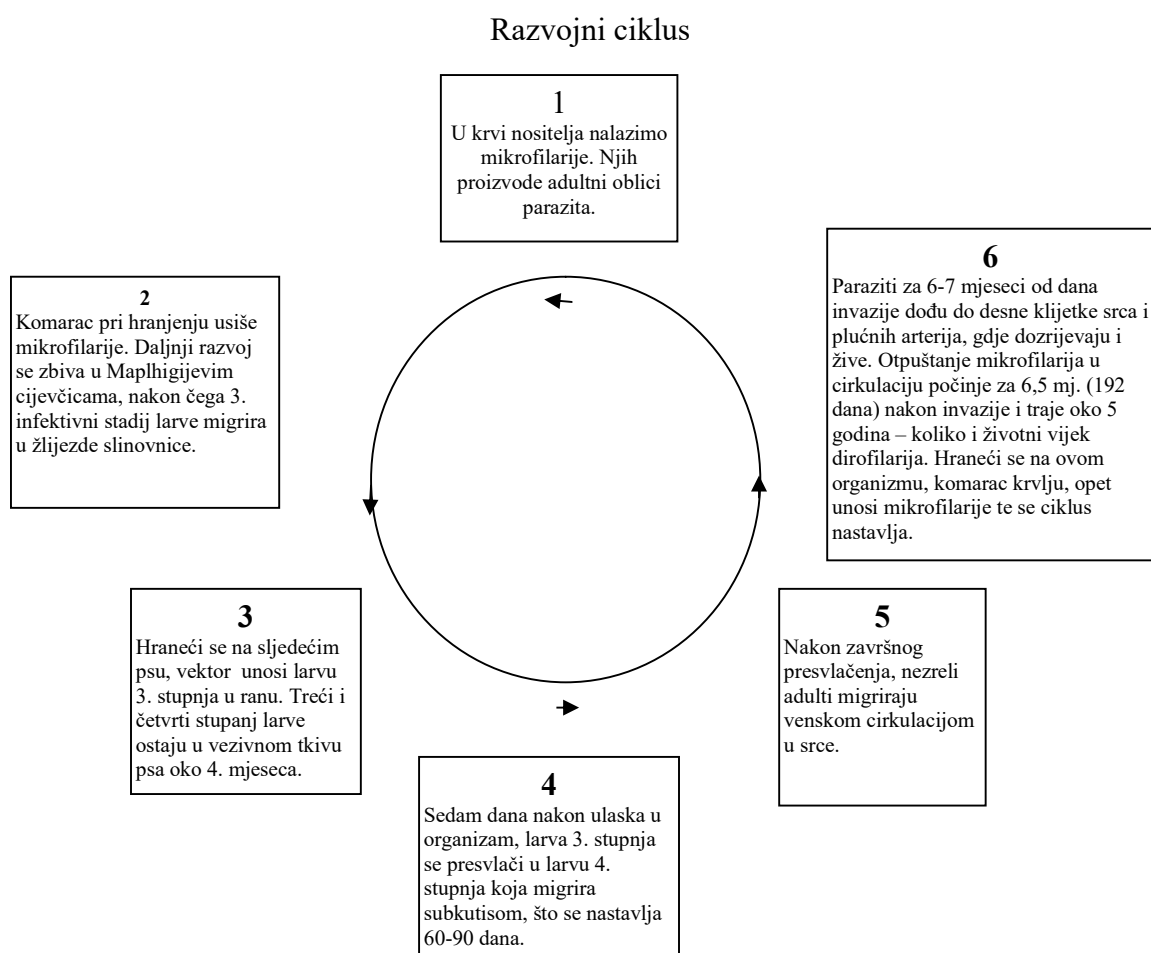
Razvojni ciklus

1
U krvi nositelja nalazimo mikrofilarije. Njih proizvode adultni oblici parazita.

2
Komarac pri hranjenju usiše mikrofilarije. Daljnji razvoj se zbiva u Maplhigijevim cijevčicama, nakon čega 3. infektivni stadij larve migrira u žlijezde slinovnice.

3
Hraneći se na sljedećim psu, vektor unosi larvu 3. stupnja u ranu. Treći i četvrti stupanj larve ostaju u vezivnom tkivu psa oko 4. mjeseca.

4
Sedam dana nakon ulaska u organizam, larva 3. stupnja se presvlači u larvu 4. stupnja koja migrira subkutisom, što se nastavlja 60-90 dana.

5
Nakon završnog presvlačenja, nezreli adulti migriraju venskom cirkulacijom u srce.

6
Paraziti za 6-7 mjeseci od dana invazije dođu do desne klijetke srca i plućnih arterija, gdje dozrijevaju i žive. Otpuštanje mikrofilarija u cirkulaciju počinje za 6,5 mj. (192 dana) nakon invazije i traje oko 5 godina – koliko i životni vijek dirofilarija. Hraneći se na ovom organizmu, komarac krvlju, opet unosi mikrofilarije te se ciklus nastavlja.